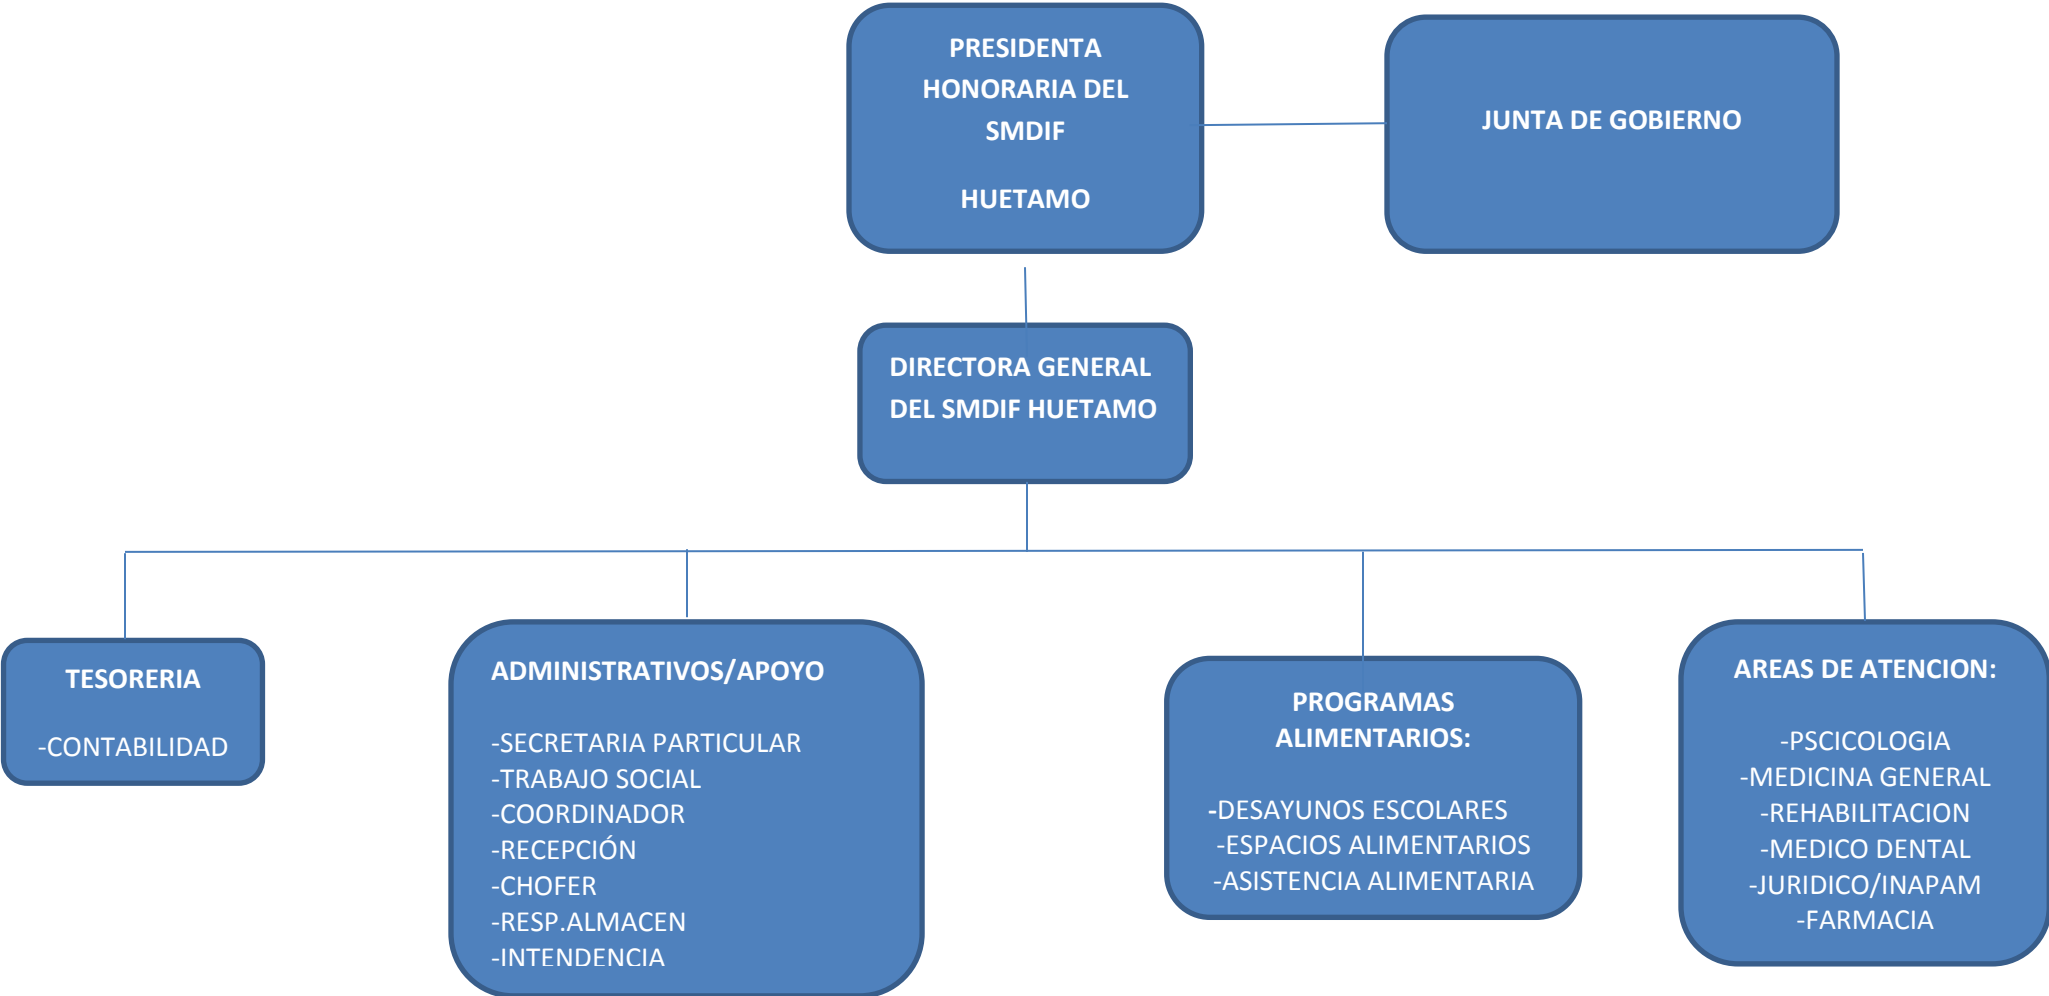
PRESIDENTA HONORARIA DEL SMDIF

HUETAMO

JUNTA DE GOBIERNO

DIRECTORA GENERAL DEL SMDIF HUETAMO

TESORERIA

-CONTABILIDAD

ADMINISTRATIVOS/APOYO

-SECRETARIA PARTICULAR
-TRABAJO SOCIAL
-COORDINADOR
-RECEPCIÓN
-CHOFER
-RESP.ALMACEN
-INTENDENCIA

PROGRAMAS ALIMENTARIOS:

-DESAYUNOS ESCOLARES
-ESPACIOS ALIMENTARIOS
-ASISTENCIA ALIMENTARIA

AREAS DE ATENCION:

-PSCICOLOGIA
-MEDICINA GENERAL
-REHABILITACION
-MEDICO DENTAL
-JURIDICO/INAPAM
-FARMACIA